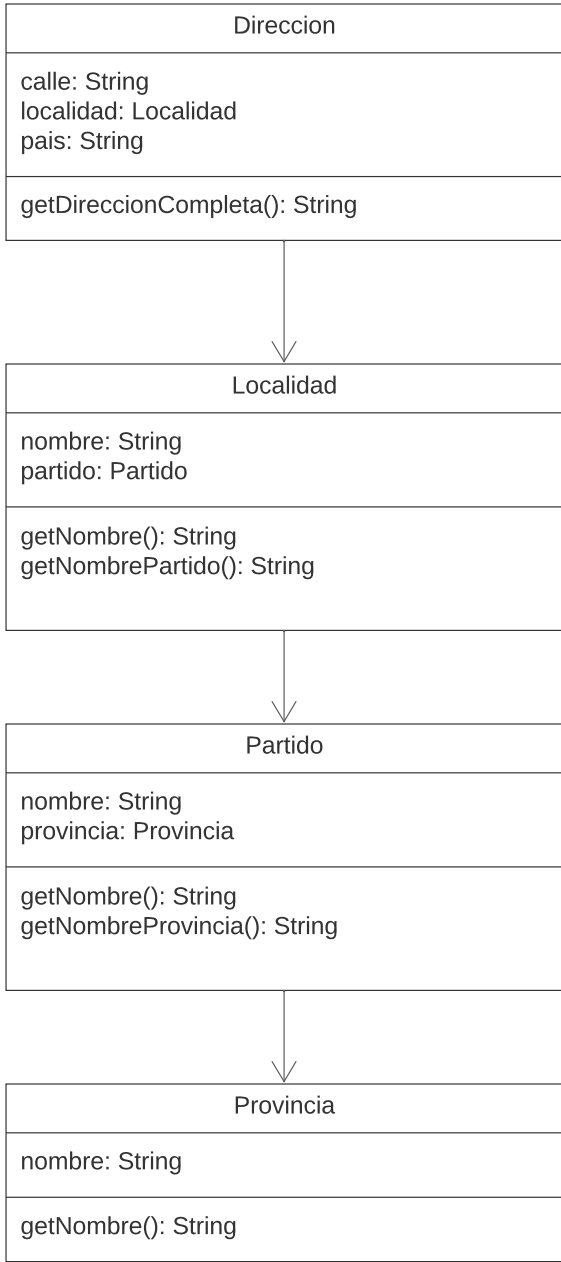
Direccion

calle: String
localidad: Localidad
pais: String

getDireccionCompleta(): String

Localidad

nombre: String
partido: Partido

getNombre(): String
getNombrePartido(): String

Partido

nombre: String
provincia: Provincia

getNombre(): String
getNombreProvincia(): String

Provincia

nombre: String

getNombre(): String